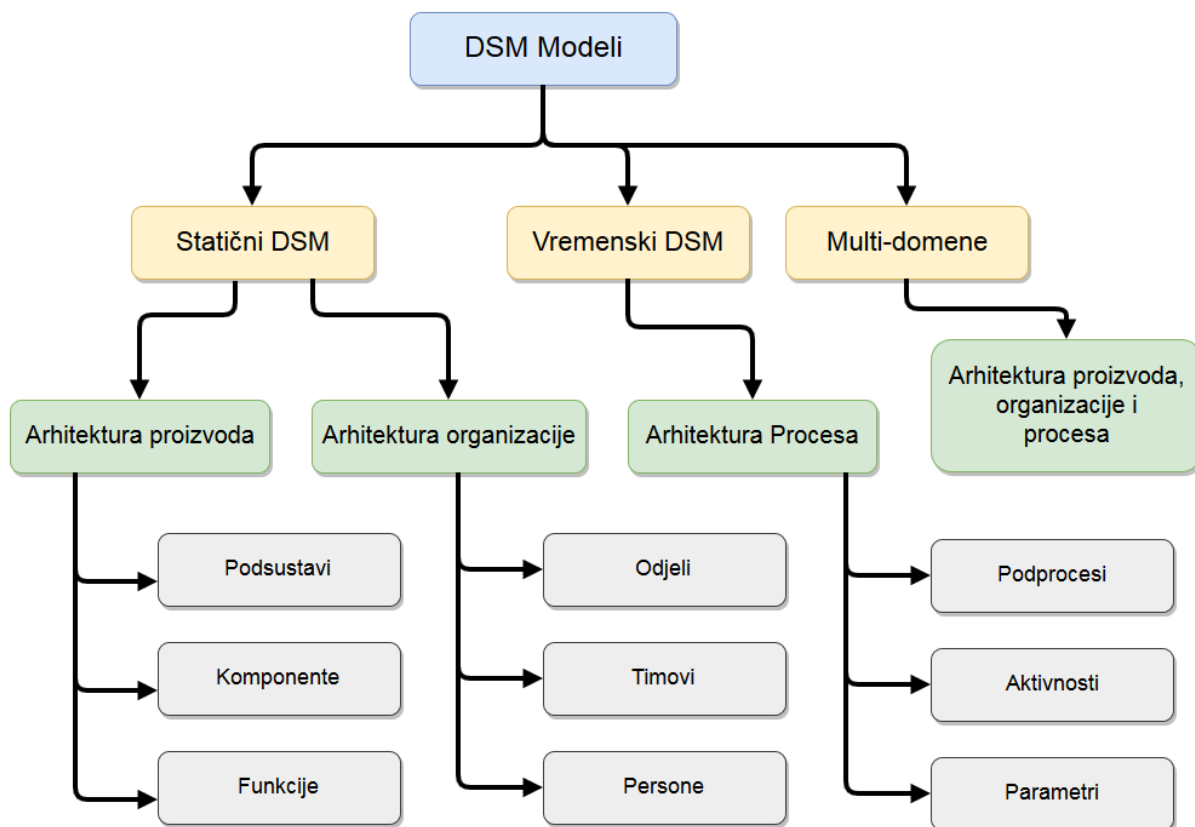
DSM Modeli

Statični DSM

Vremenski DSM

Multi-domene

Arhitektura proizvoda

Arhitektura organizacije

Arhitektura Procesa

Arhitektura proizvoda, organizacije i procesa

Podsustavi

Komponente

Funkcije

Odjeli

Timovi

Persone

Podprocesi

Aktivnosti

Parametri